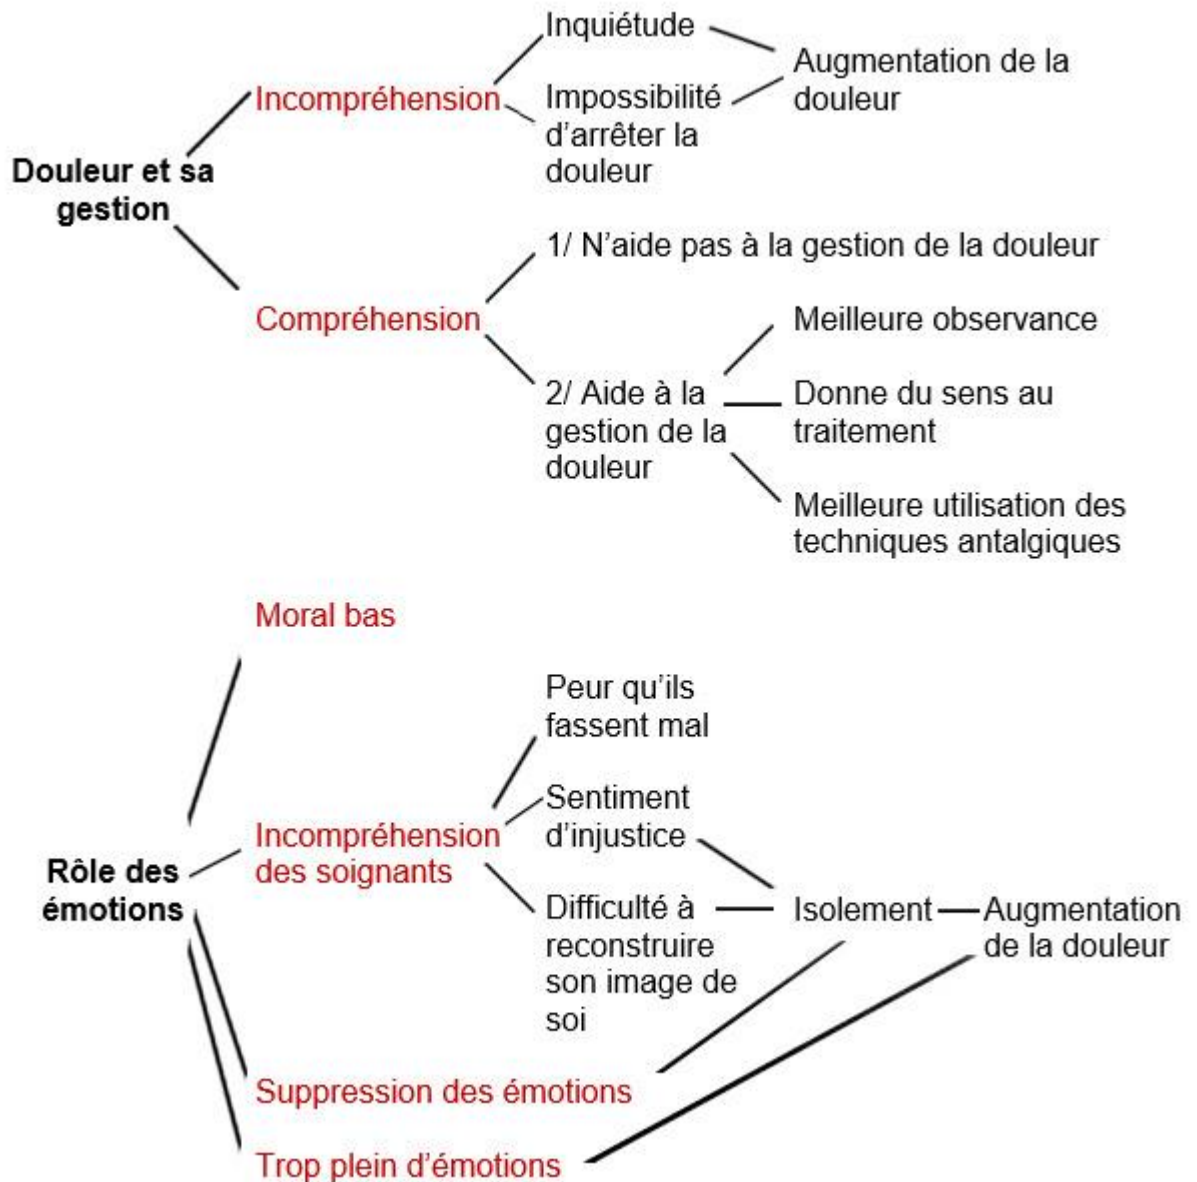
Douleur et sa gestion

Incompréhension

Inquiétude

Impossibilité d'arrêter la douleur

Augmentation de la douleur

Compréhension

1/ N'aide pas à la gestion de la douleur

2/ Aide à la gestion de la douleur

Meilleure observance

Donne du sens au traitement

Meilleure utilisation des techniques antalgiques

Rôle des émotions

Moral bas

Incompréhension des soignants

Peur qu'ils fassent mal

Sentiment d'injustice

Difficulté à reconstruire son image de soi

Isolement

Augmentation de la douleur

Suppression des émotions

Trop plein d'émotions